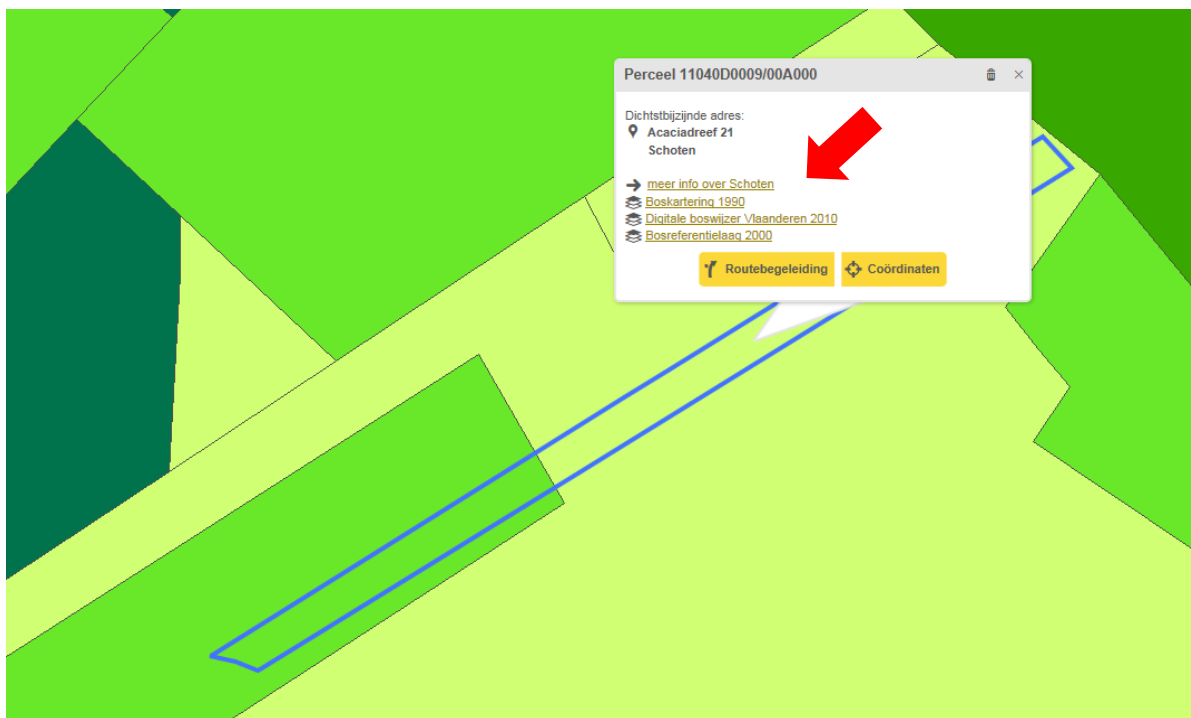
Perceel 11040D0009/00A000

Dichtstbijzijnde adres:
Acaciadreef 21
Schoten

meer info over Schoten
Boskartering 1990
Digitale boswijzer Vlaanderen 2010
Bosreferentielaag 2000

Routebegeleiding
Coördinaten